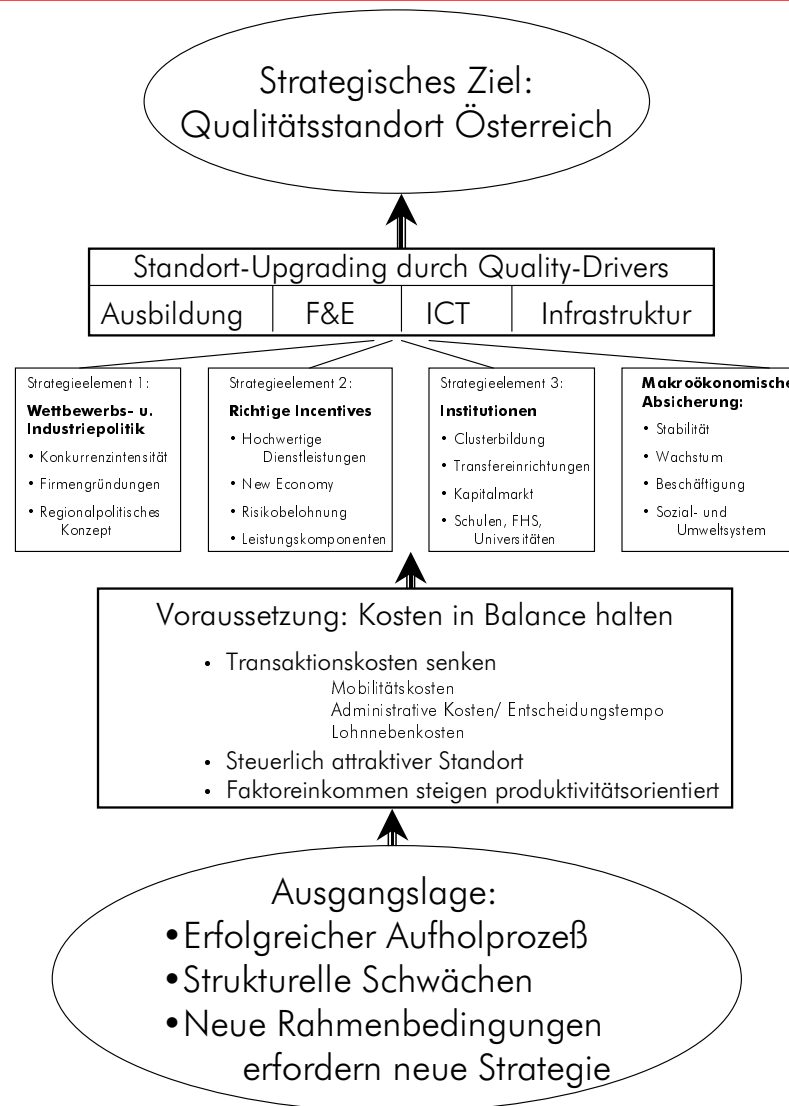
Strategisches Ziel:
Qualitätsstandort Österreich

Standort-Upgrading durch Quality-Drivers

| Ausbildung | F&E | ICT | Infrastruktur |
|---|---|---|---|

Strategieelement 1:
**Wettbewerbs- u. Industriepolitik**
• Konkurrenzintensität
• Firmengründungen
• Regionalpolitisches Konzept

Strategieelement 2:
**Richtige Incentives**
• Hochwertige Dienstleistungen
• New Economy
• Risikobelohnung
• Leistungskomponenten

Strategieelement 3:
**Institutionen**
• Clusterbildung
• Transfereinrichtungen
• Kapitalmarkt
• Schulen, FHS, Universitäten

**Makroökonomische Absicherung:**
• Stabilität
• Wachstum
• Beschäftigung
• Sozial- und Umweltsystem

Voraussetzung: Kosten in Balance halten
• Transaktionskosten senken
Mobilitätskosten
Administrative Kosten/ Entscheidungstempo
Lohnnebenkosten
• Steuerlich attraktiver Standort
• Faktoreinkommen steigen produktivitätsorientiert

Ausgangslage:
•Erfolgreicher Aufholprozeß
•Strukturelle Schwächen
•Neue Rahmenbedingungen erfordern neue Strategie